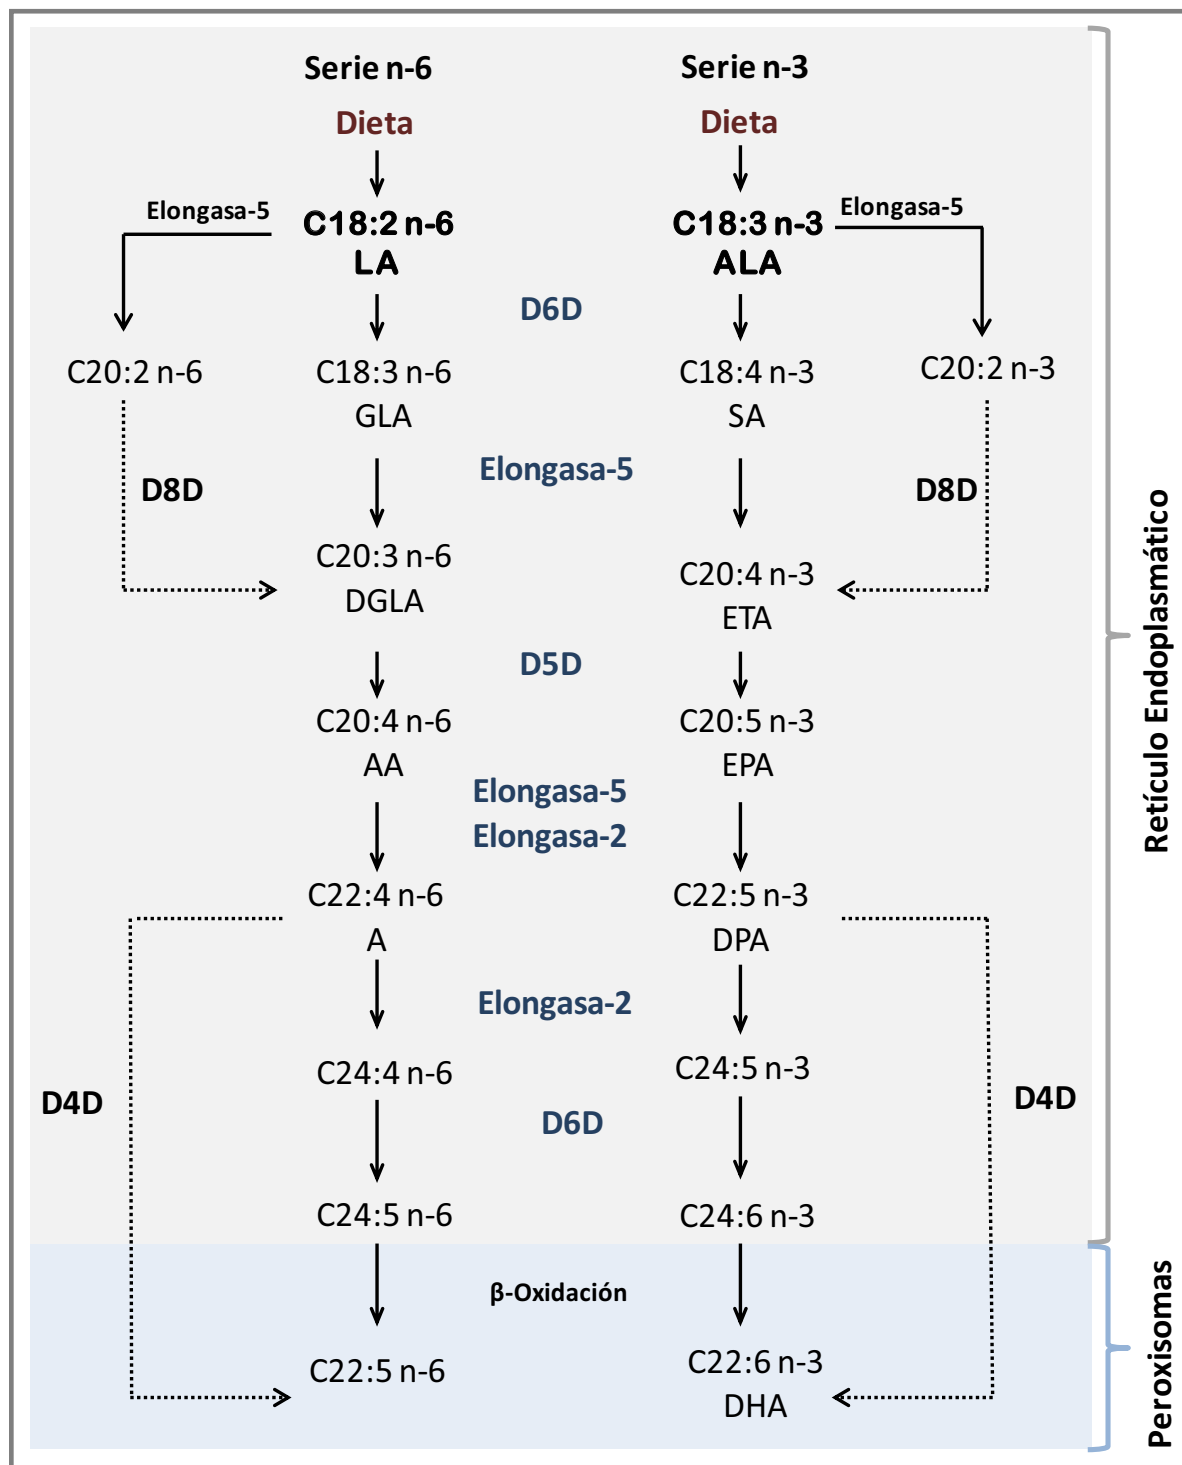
Serie n-6

Serie n-3

Dieta

Dieta

Elongasa-5

C18:2 n-6
LA

C18:3 n-3
ALA

Elongasa-5

D6D

C20:2 n-6

C18:3 n-6
GLA

C18:4 n-3
SA

C20:2 n-3

Elongasa-5

D8D

D8D

C20:3 n-6
DGLA

C20:4 n-3
ETA

D5D

C20:4 n-6
AA

C20:5 n-3
EPA

Elongasa-5
Elongasa-2

C22:4 n-6
A

C22:5 n-3
DPA

Elongasa-2

D4D

C24:4 n-6

C24:5 n-3

D4D

D6D

C24:5 n-6

C24:6 n-3

β-Oxidación

C22:5 n-6

C22:6 n-3
DHA

Retículo Endoplasmático

Peroxisomas